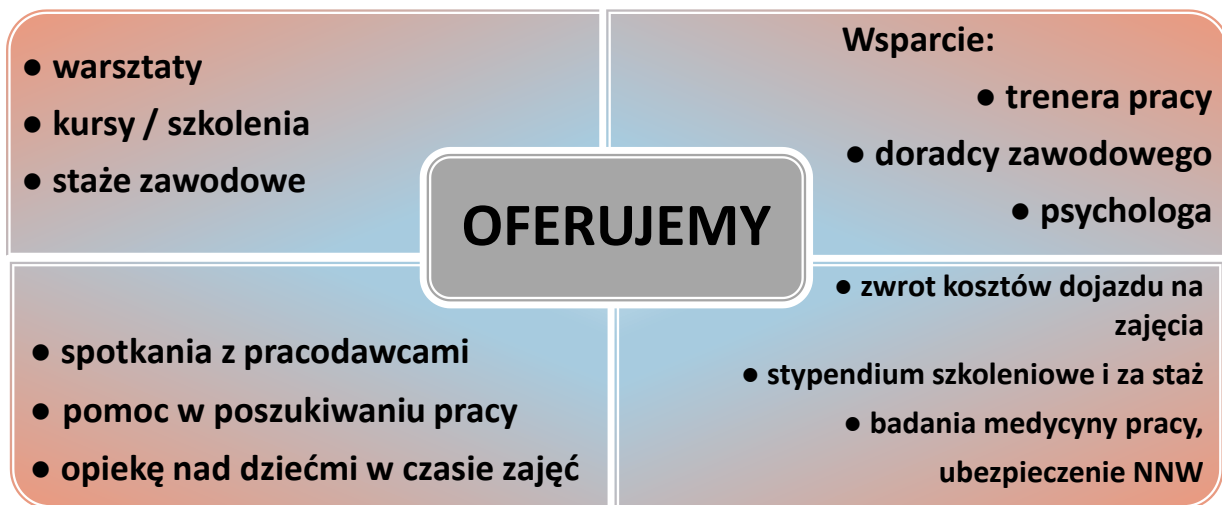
● warsztaty

● kursy / szkolenia

● staże zawodowe

Wsparcie:

● trenera pracy

● doradcy zawodowego

● psychologa

OFERUJEMY

● spotkania z pracodawcami

● pomoc w poszukiwaniu pracy

● opiekę nad dziećmi w czasie zajęć

● zwrot kosztów dojazdu na zajęcia

● stypendium szkoleniowe i za staż

● badania medycyny pracy, ubezpieczenie NNW